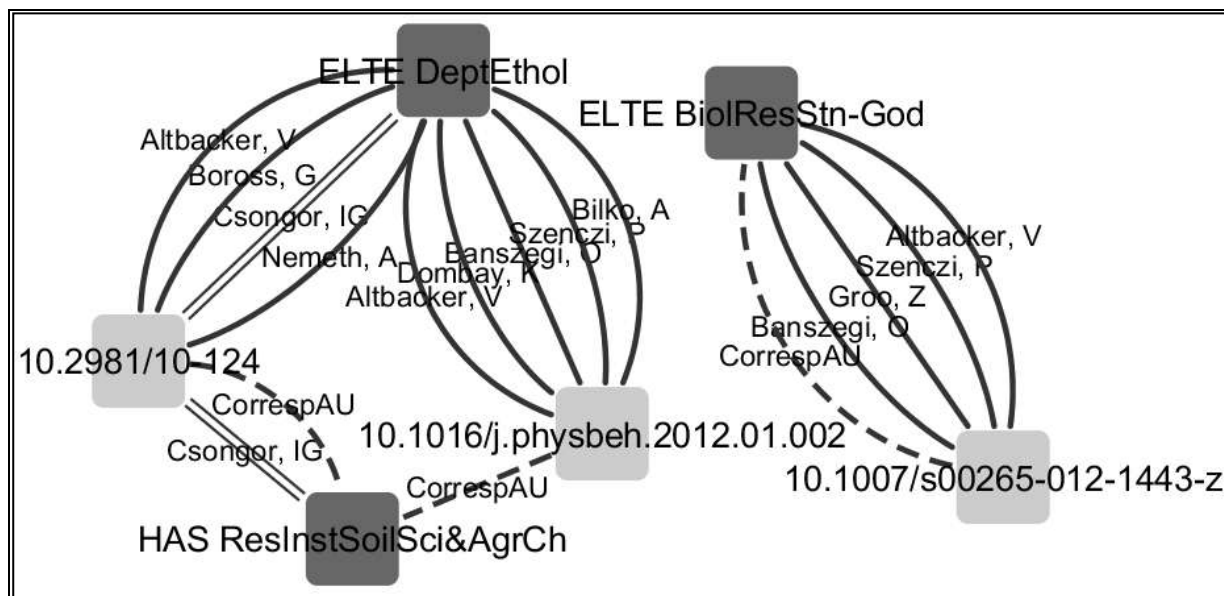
ELTE DeptEthol
ELTE BiolResStn-God
Altbacker, V
Boross, G
Csongor, IG
Nemeth, A
Bilko, A
Szenczi, P
Banszegi, O
Dombay, K
Altbacker, V
Altbacker, V
Szenczi, P
Groo, Z
Banszegi, O
CorrespAU
10.2981/10-124
CorrespAU
Csongor, IG
10.1016/j.physbeh.2012.01.002
CorrespAU
10.1007/s00265-012-1443-z
HAS ResInstSoilSci&AgrCh